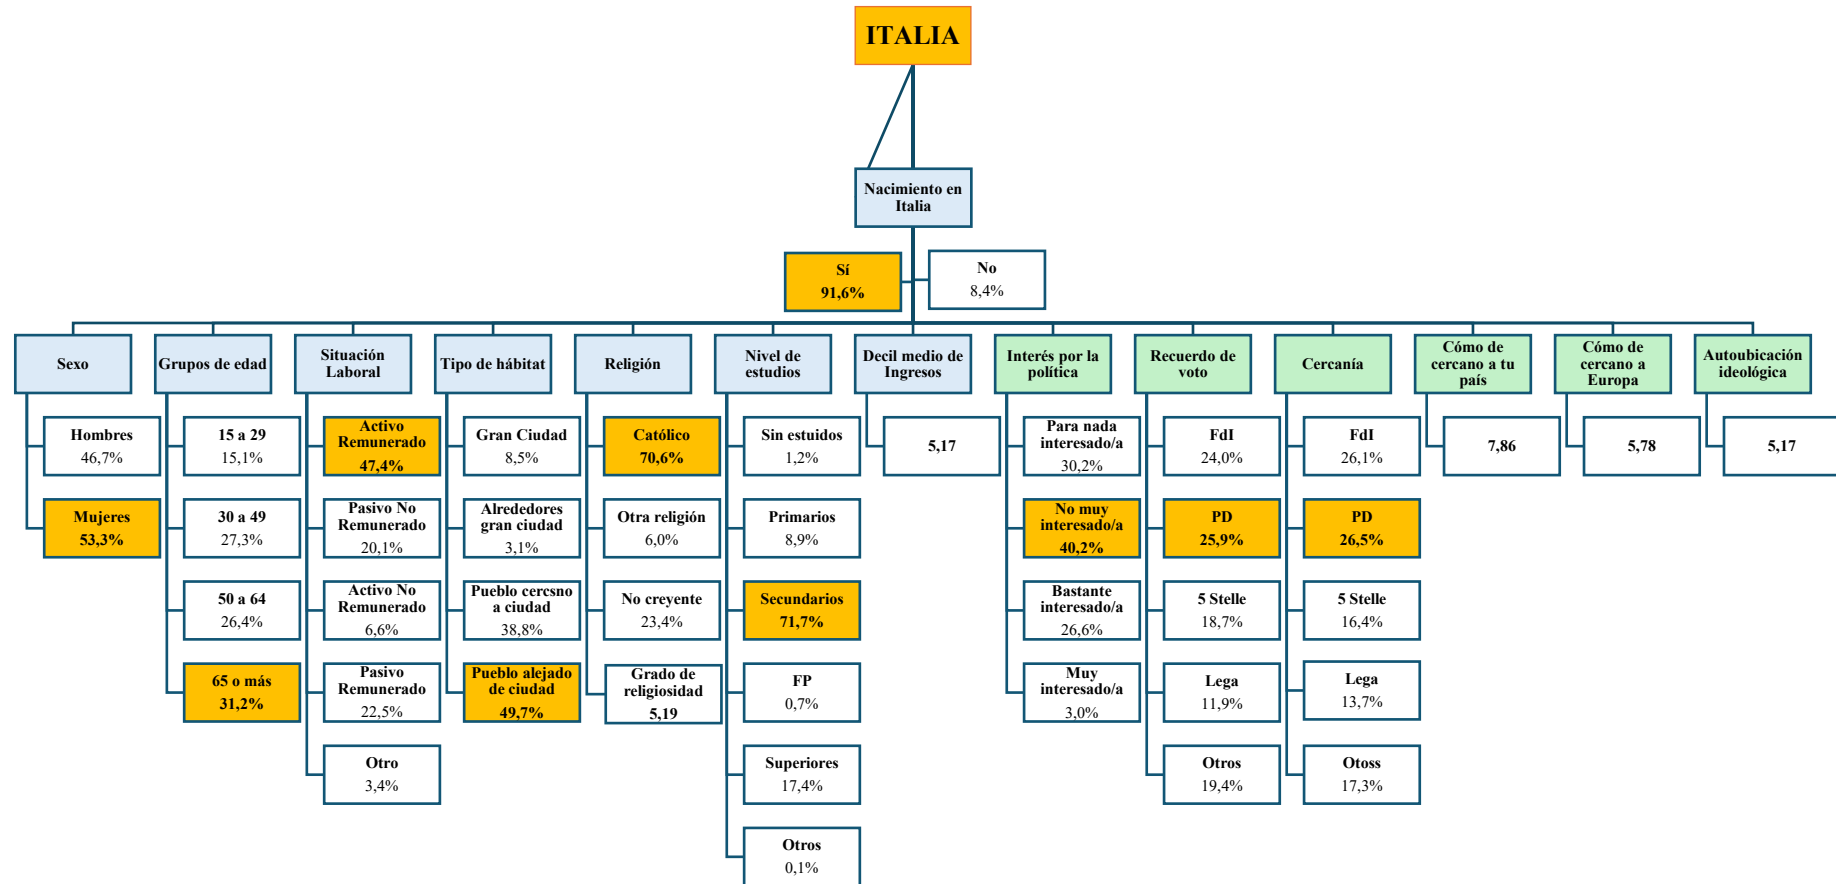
ITALIA

Nacimiento en Italia

Sí
91,6%

No
8,4%

Sexo

Hombres
46,7%

Mujeres
53,3%

Grupos de edad

15 a 29
15,1%

30 a 49
27,3%

50 a 64
26,4%

65 o más
31,2%

Situación Laboral

Activo Remunerado
47,4%

Pasivo No Remunerado
20,1%

Activo No Remunerado
6,6%

Pasivo Remunerado
22,5%

Otro
3,4%

Tipo de hábitat

Gran Ciudad
8,5%

Alrededores gran ciudad
3,1%

Pueblo cercsno a ciudad
38,8%

Pueblo alejado de ciudad
49,7%

Religión

Católico
70,6%

Otra religión
6,0%

No creyente
23,4%

Grado de religiosidad
5,19

Nivel de estudios

Sin estuidos
1,2%

Primarios
8,9%

Secundarios
71,7%

FP
0,7%

Superiores
17,4%

Otros
0,1%

Decil medio de Ingresos

5,17

Interés por la política

Para nada interesado/a
30,2%

No muy interesado/a
40,2%

Bastante interesado/a
26,6%

Muy interesado/a
3,0%

Recuerdo de voto

FdI
24,0%

PD
25,9%

5 Stelle
18,7%

Lega
11,9%

Otros
19,4%

Cercanía

FdI
26,1%

PD
26,5%

5 Stelle
16,4%

Lega
13,7%

Otoss
17,3%

Cómo de cercano a tu país

7,86

Cómo de cercano a Europa

5,78

Autoubicación ideológica

5,17